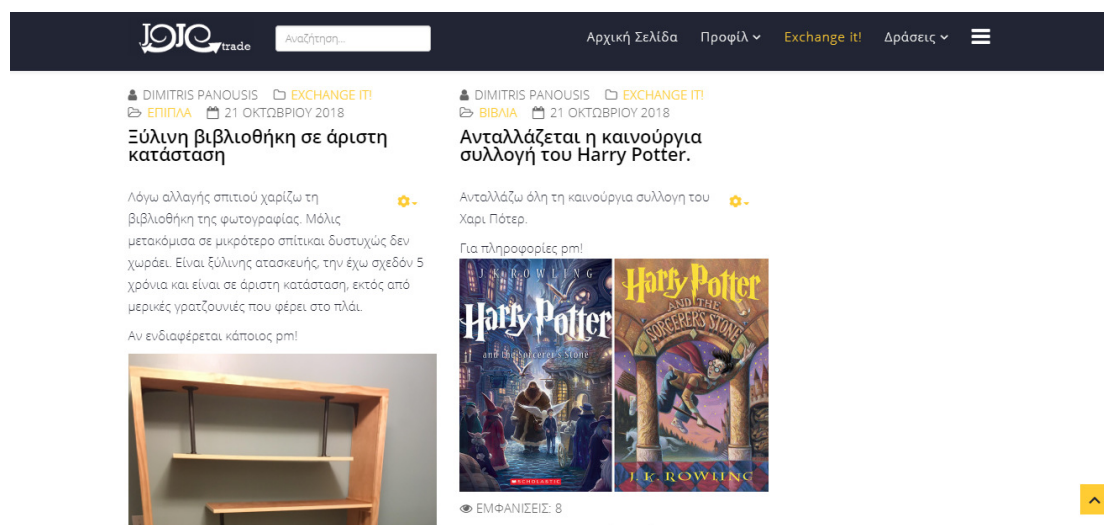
JOJO trade
Αναζήτηση...
Αρχική Σελίδα Προφίλ Exchange it! Δράσεις

DIMITRIS PANOUSIS EXCHANGE IT!
ΕΠΙΠΛΑ 21 ΟΚΤΩΒΡΙΟΥ 2018
Ξύλινη βιβλιοθήκη σε άριστη κατάσταση

Λόγω αλλαγής σπιτιού χαρίζω τη βιβλιοθήκη της φωτογραφίας. Μόλις μετακόμισα σε μικρότερο σπίτικαι δυστυχώς δεν χωράει. Είναι ξύλινης ατασκευής, την έχω σχεδόν 5 χρόνια και είναι σε άριστη κατάσταση, εκτός από μερικές γρατζουνιές που φέρει στο πλάι.

Αν ενδιαφέρεται κάποιος pm!

DIMITRIS PANOUSIS EXCHANGE IT!
ΒΙΒΛΙΑ 21 ΟΚΤΩΒΡΙΟΥ 2018
Ανταλλάζεται η καινούργια συλλογή του Harry Potter.

Ανταλλάζω όλη τη καινούργια συλλογη του Χαρι Πότερ.

Για πληροφορίες pm!

J.K. ROWLING
Harry Potter
and the Sorcerer's Stone
SCHOLASTIC
Harry Potter AND THE SORCERER'S STONE
J.K. ROWLING

ΕΜΦΑΝΙΣΕΙΣ: 8